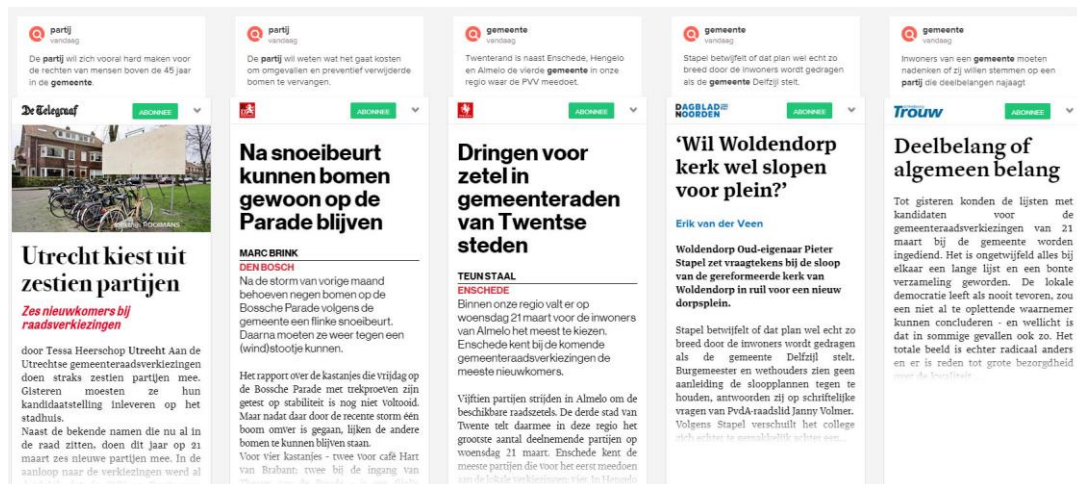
partij
vandaag
De partij wil zich vooral hard maken voor de rechten van mensen boven de 45 jaar in de gemeente.

De Telegraaf
ABONNEE

Utrecht kiest uit zestien partijen

Zes nieuwkomers bij raadsverkiezingen

door Tessa Heerschop Utrecht Aan de Utrechtse gemeenteraadsverkiezingen doen straks zestien partijen mee. Gisteren moesten ze hun kandidaatstelling inleveren op het stadhuis.
Naast de bekende namen die nu al in de raad zitten, doen dit jaar op 21 maart zes nieuwe partijen mee. In de aanloop naar de verkiezingen werd al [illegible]

partij
vandaag
De partij wil weten wat het gaat kosten om omgevallen en preventief verwijderde bomen te vervangen.

ABONNEE

Na snoeibeurt kunnen bomen gewoon op de Parade blijven

MARC BRINK
DEN BOSCH
Na de storm van vorige maand behoeven negen bomen op de Bossche Parade volgens de gemeente een flinke snoeibeurt. Daarna moeten ze weer tegen een (wind)stootje kunnen.

Het rapport over de kastanjes die vrijdag op de Bossche Parade met trekproeven zijn getest op stabiliteit is nog niet voltooid. Maar nadat daar door de recente storm één boom omver is gegaan, lijken de andere bomen te kunnen blijven staan.
Voor vier kastanjes - twee voor café Hart van Brabant; twee bij de ingang van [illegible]

gemeente
vandaag
Twenterand is naast Enschede, Hengelo en Almelo de vierde gemeente in onze regio waar de PVV meedoet.

ABONNEE

Dringen voor zetel in gemeenteraden van Twentse steden

TEUN STAAL
ENSCHEDE
Binnen onze regio valt er op woensdag 21 maart voor de inwoners van Almelo het meest te kiezen. Enschede kent bij de komende gemeenteraadsverkiezingen de meeste nieuwkomers.

Vijftien partijen strijden in Almelo om de beschikbare raadszetels. De derde stad van Twente telt daarmee in deze regio het grootste aantal deelnemende partijen op woensdag 21 maart. Enschede kent de meeste partijen die voor het eerst meedoen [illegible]

gemeente
vandaag
Stapel betwijfelt of dat plan wel echt zo breed door de inwoners wordt gedragen als de gemeente Delfzijl stelt.

DAGBLAD NOORDEN
ABONNEE

'Wil Woldendorp kerk wel slopen voor plein?'

Erik van der Veen

Woldendorp Oud-eigenaar Pieter Stapel zet vraagtekens bij de sloop van de gereformeerde kerk van Woldendorp in ruil voor een nieuw dorpsplein.

Stapel betwijfelt of dat plan wel echt zo breed door de inwoners wordt gedragen als de gemeente Delfzijl stelt. Burgemeester en wethouders zien geen aanleiding de sloopplannen tegen te houden, antwoorden zij op schriftelijke vragen van PvdA-raadslid Janny Volmer. Volgens Stapel verschuilt het college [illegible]

gemeente
vandaag
Inwoners van een gemeente moeten nadenken of zij willen stemmen op een partij die deelbelangen najaagt

Trouw
ABONNEE

Deelbelang of algemeen belang

Tot gisteren konden de lijsten met kandidaten voor de gemeenteraadsverkiezingen van 21 maart bij de gemeente worden ingediend. Het is ongetwijfeld alles bij elkaar een lange lijst en een bonte verzameling geworden. De lokale democratie leeft als nooit tevoren, zou een niet al te oplettende waarnemer kunnen concluderen - en wellicht is dat in sommige gevallen ook zo. Het totale beeld is echter radicaal anders en er is reden tot grote bezorgdheid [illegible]